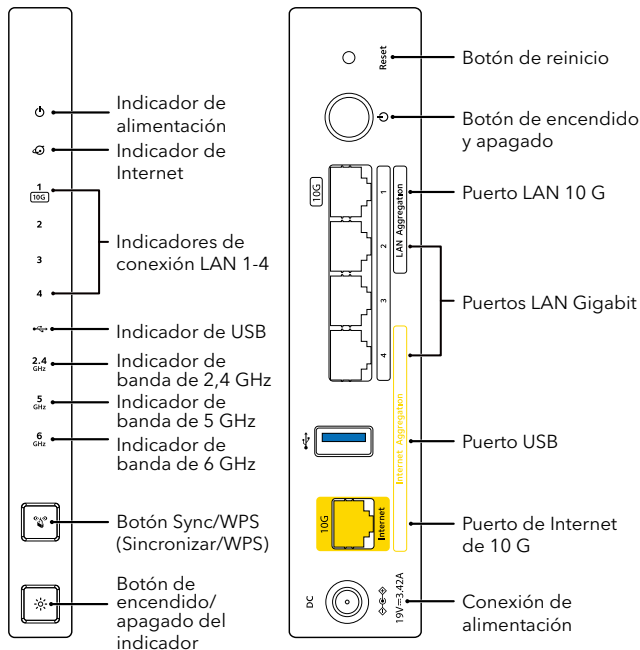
1
10G
2
3
4
2.4 GHz
5 GHz
6 GHz

Indicador de alimentación
Indicador de Internet
Indicadores de conexión LAN 1-4
Indicador de USB
Indicador de banda de 2,4 GHz
Indicador de banda de 5 GHz
Indicador de banda de 6 GHz
Botón Sync/WPS (Sincronizar/WPS)
Botón de encendido/ apagado del indicador

Reset
10G
1
2
3
4
LAN Aggregation
Internet Aggregation
10G
Internet
DC
19V⎓3.42A

Botón de reinicio
Botón de encendido y apagado
Puerto LAN 10 G
Puertos LAN Gigabit
Puerto USB
Puerto de Internet de 10 G
Conexión de alimentación